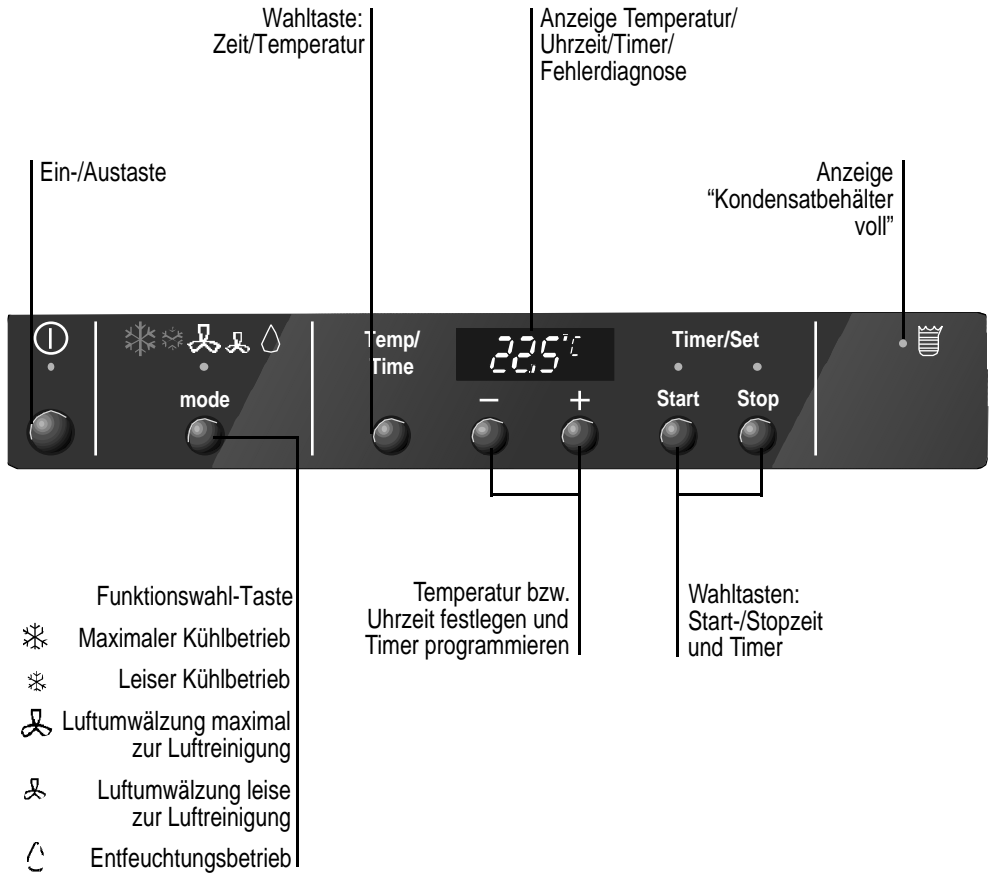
Wahltaste:
Zeit/Temperatur

Anzeige Temperatur/
Uhrzeit/Timer/
Fehlerdiagnose

Ein-/Austaste

Anzeige
"Kondensatbehälter
voll"

mode

Temp/
Time

22.5°C

Timer/Set

−

+

Start

Stop

Funktionswahl-Taste

Maximaler Kühlbetrieb

Leiser Kühlbetrieb

Luftumwälzung maximal
zur Luftreinigung

Luftumwälzung leise
zur Luftreinigung

Entfeuchtungsbetrieb

Temperatur bzw.
Uhrzeit festlegen und
Timer programmieren

Wahltasten:
Start-/Stopzeit
und Timer